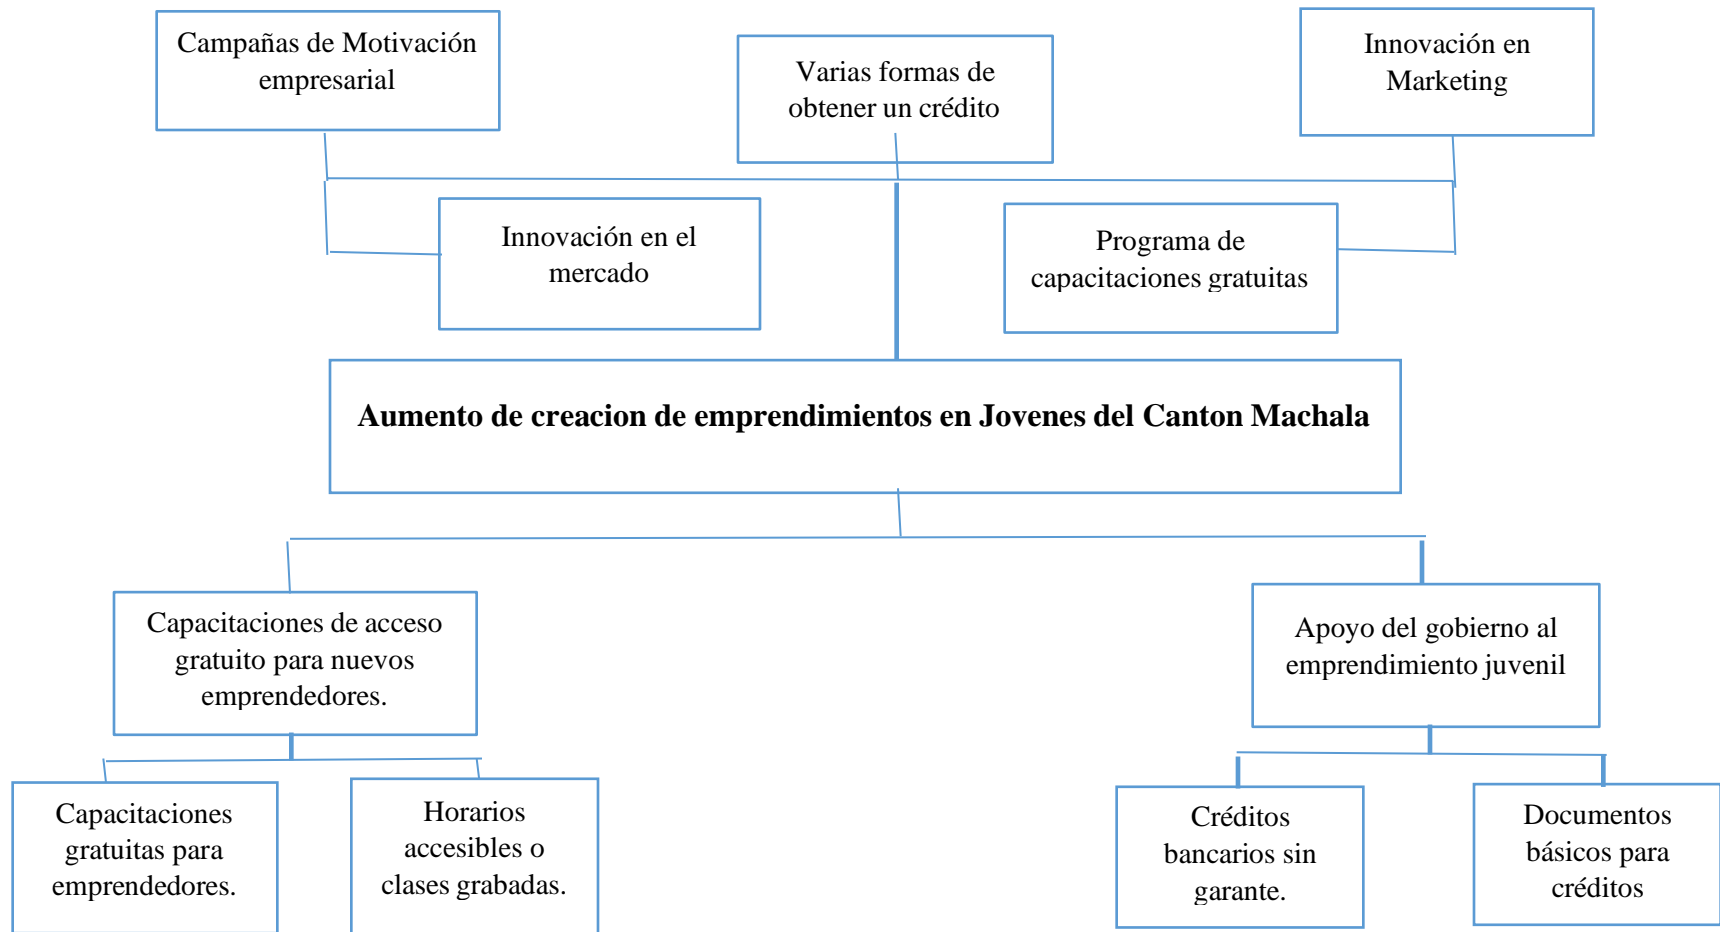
Campañas de Motivación empresarial

Varias formas de obtener un crédito

Innovación en Marketing

Innovación en el mercado

Programa de capacitaciones gratuitas

**Aumento de creacion de emprendimientos en Jovenes del Canton Machala**

Capacitaciones de acceso gratuito para nuevos emprendedores.

Apoyo del gobierno al emprendimiento juvenil

Capacitaciones gratuitas para emprendedores.

Horarios accesibles o clases grabadas.

Créditos bancarios sin garante.

Documentos básicos para créditos